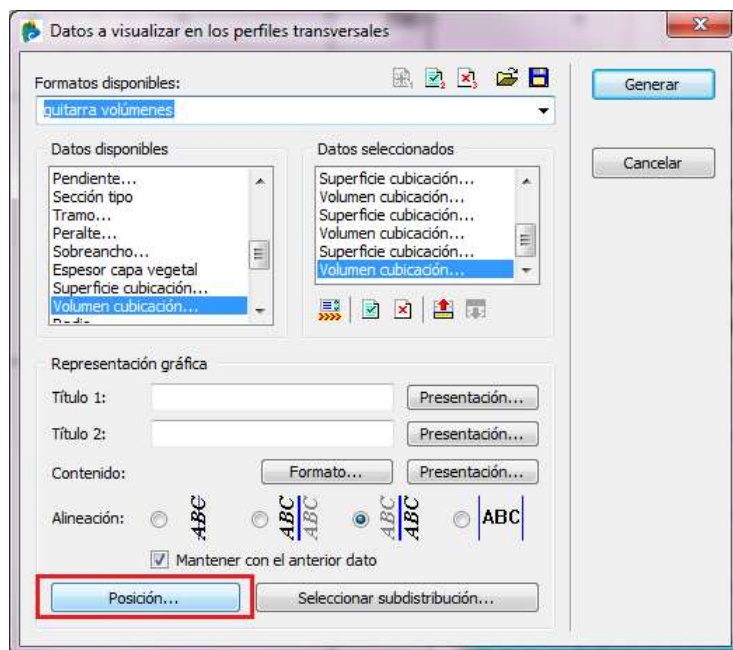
Datos a visualizar en los perfiles transversales

Formatos disponibles:
guitarra volúmenes

Generar

Cancelar

Datos disponibles
Pendiente...
Sección tipo
Tramo...
Peralte...
Sobreancho...
Espesor capa vegetal
Superficie cubicación...
Volumen cubicación...

Datos seleccionados
Superficie cubicación...
Volumen cubicación...
Superficie cubicación...
Volumen cubicación...
Superficie cubicación...
Volumen cubicación...

Representación gráfica
Título 1: Presentación...
Título 2: Presentación...
Contenido: Formato... Presentación...
Alineación: ABC ABC ABC ABC ABC ABC
Mantener con el anterior dato

Posición... Seleccionar subdistribución...